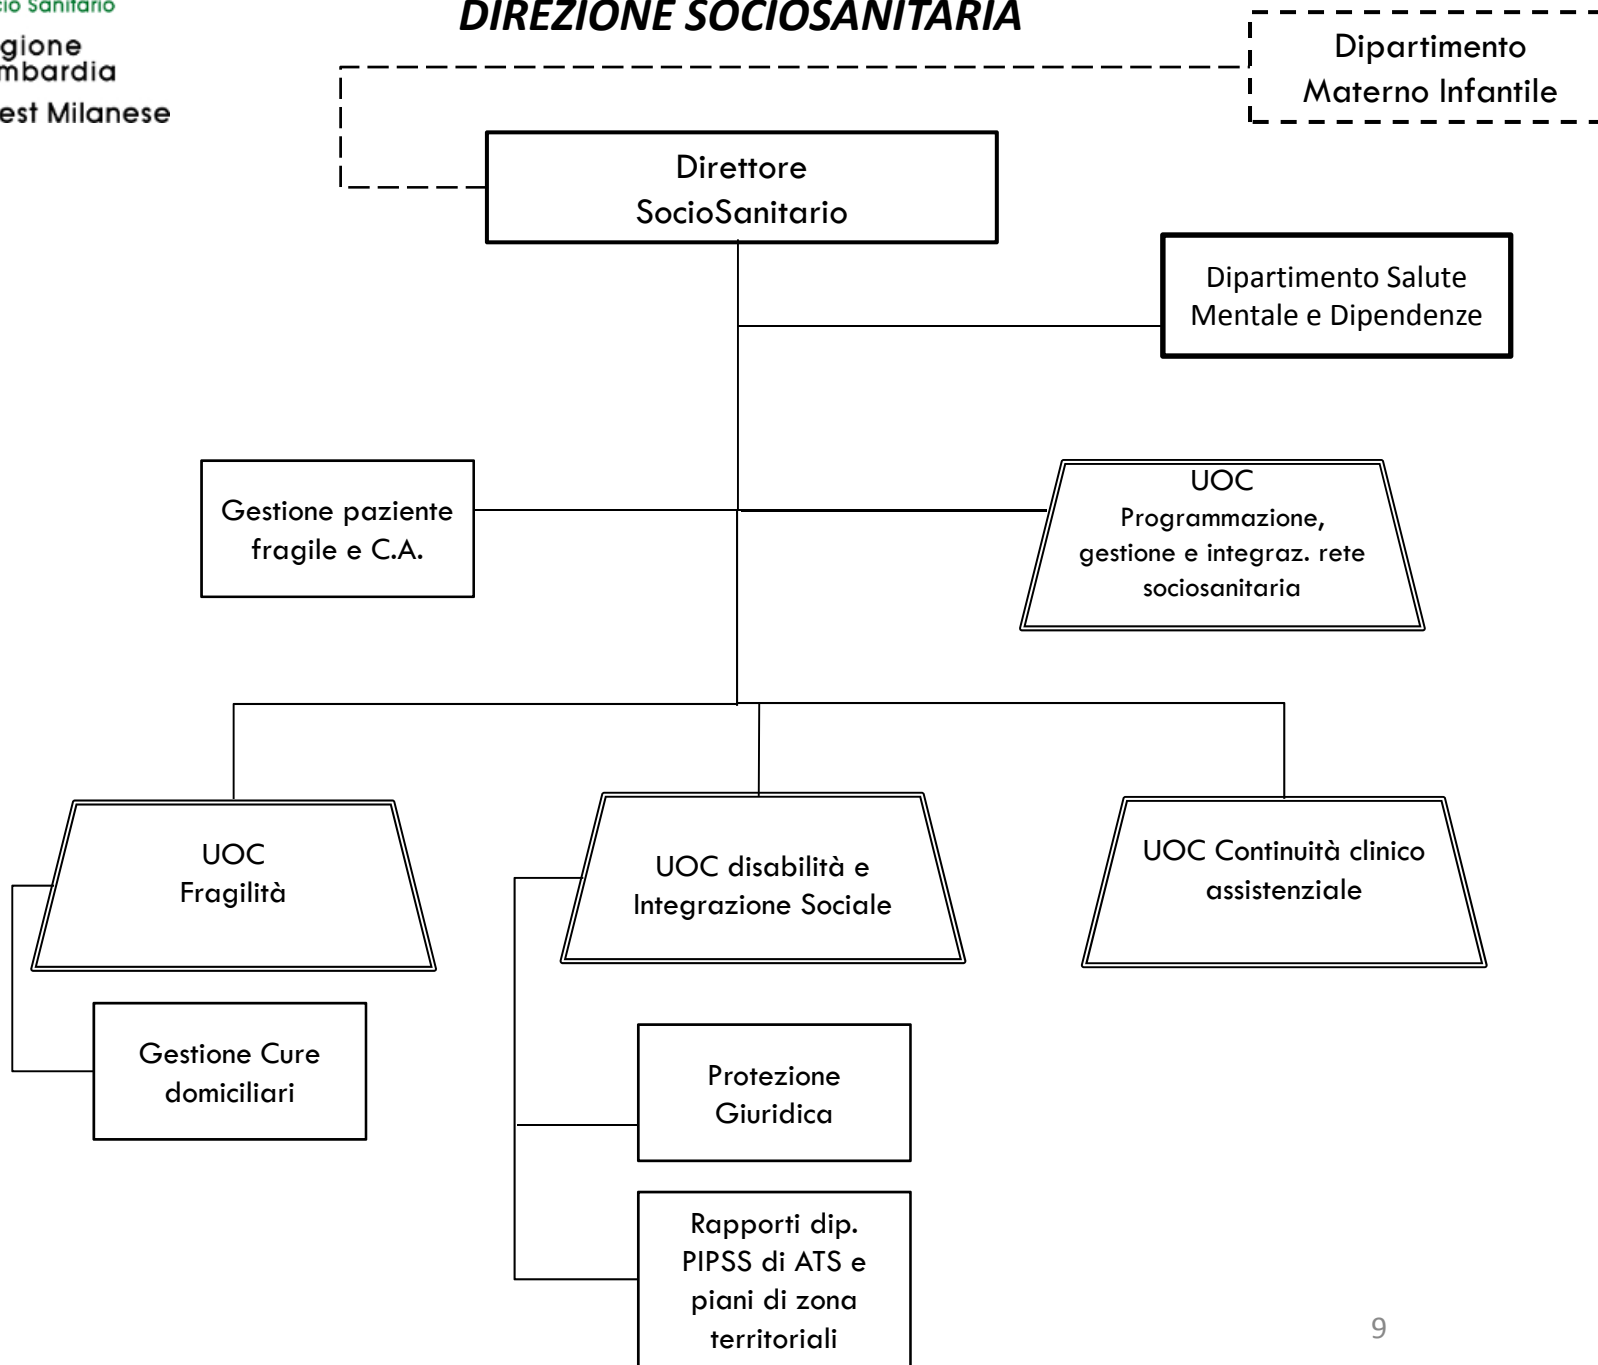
cio Sanitario
gione
mbardia
est Milanese

DIREZIONE SOCIOSANITARIA

Dipartimento Materno Infantile

Direttore SocioSanitario

Dipartimento Salute Mentale e Dipendenze

Gestione paziente fragile e C.A.

UOC
Programmazione, gestione e integraz. rete sociosanitaria

UOC
Fragilità

UOC disabilità e Integrazione Sociale

UOC Continuità clinico assistenziale

Gestione Cure domiciliari

Protezione Giuridica

Rapporti dip. PIPSS di ATS e piani di zona territoriali

9